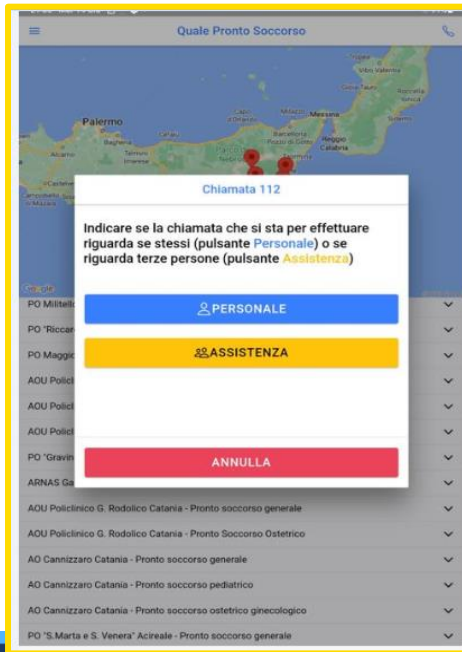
Quale Pronto Soccorso

Palermo
Messina
Reggio Calabria
Alcamo
Bagheria
Termini Imerese
Trapani
Marsala
Barcellona Pozzo di Gotto
Villa San Giovanni
Vibo Valentia
Rosarno
Polistena
Google

Chiamata 112

Indicare se la chiamata che si sta per effettuare riguarda se stessi (pulsante Personale) o se riguarda terze persone (pulsante Assistenza)

PERSONALE

ASSISTENZA

ANNULLA

PO Militello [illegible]
PO "Riccar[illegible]
PO Maggio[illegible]
AOU Policl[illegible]
AOU Policl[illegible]
AOU Policl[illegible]
PO "Gravin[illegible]
ARNAS Ga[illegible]
AOU Policlinico G. Rodolico Catania - Pronto soccorso generale
AOU Policlinico G. Rodolico Catania - Pronto Soccorso Ostetrico
AO Cannizzaro Catania - Pronto soccorso generale
AO Cannizzaro Catania - Pronto soccorso pediatrico
AO Cannizzaro Catania - Pronto soccorso ostetrico ginecologico
PO "S.Marta e S. Venera" Acireale - Pronto soccorso generale